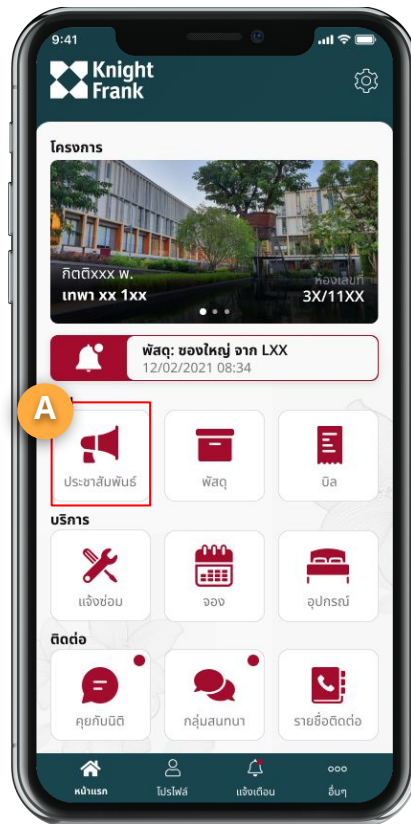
9:41

Knight Frank

โครงการ

กิตติxxx พ.
เทพา xx 1xx

ห้องเลขที่
3X/11XX

พัสดุ: ซองใหญ่ จาก LXX
12/02/2021 08:34

A

ประชาสัมพันธ์
พัสดุ
บิล

บริการ

แจ้งซ่อม
จอง
อุปกรณ์

ติดต่อ

คุยกับนิติ
กลุ่มสนทนา
รายชื่อติดต่อ

หน้าแรก
โปรไฟล์
แจ้งเตือน
อื่นๆ